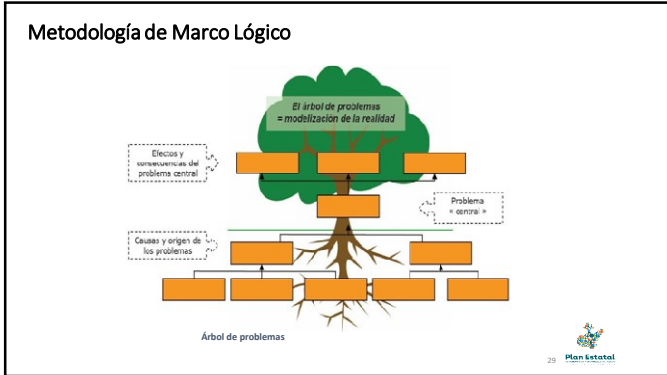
Metodología de Marco Lógico

El árbol de problemas = modelización de la realidad

Efectos y consecuencias del problema central

Problema central

Causas y origen de los problemas

Árbol de problemas

29

Plan Estatal